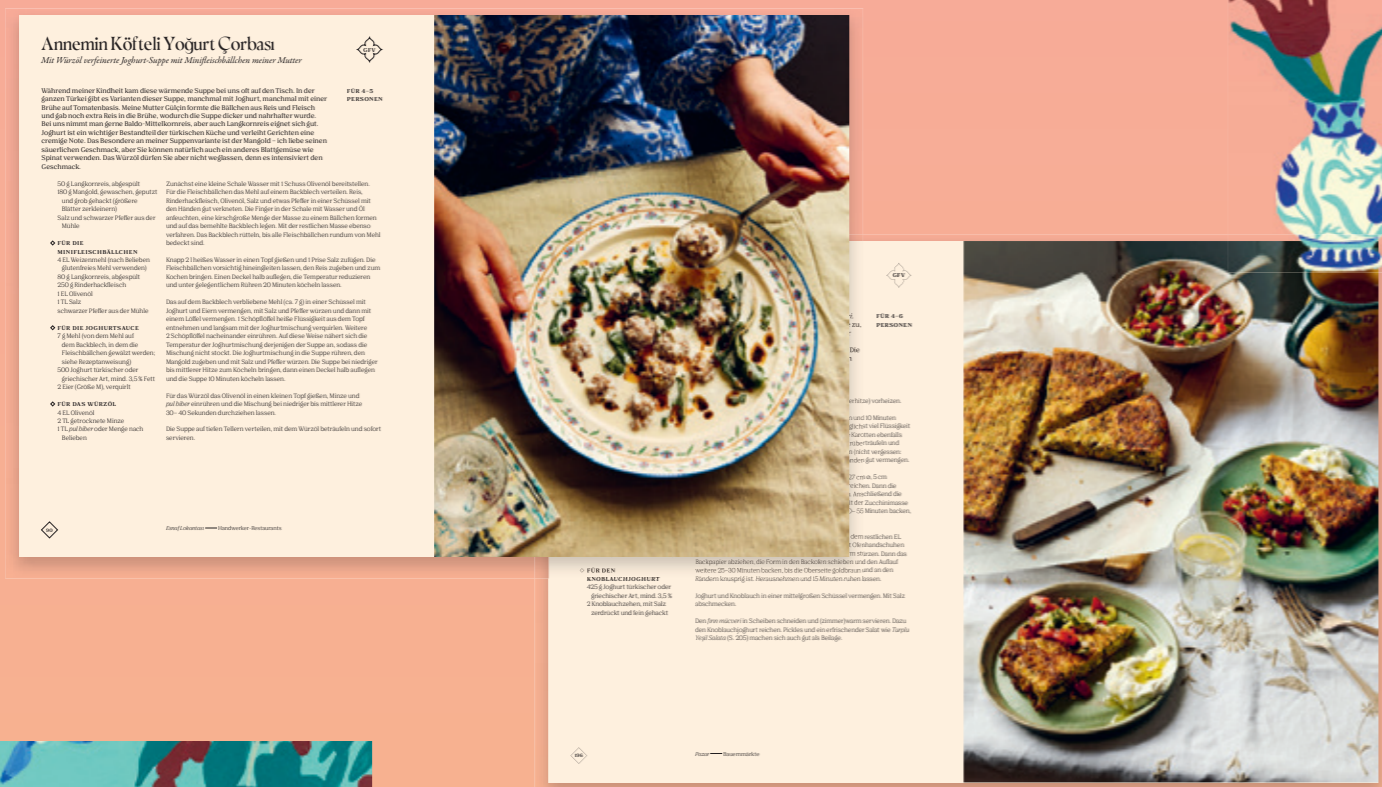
Annemin Köfteli Yoğurt Çorbası

GFV

Mit Würzöl verfeinerte Joghurt-Suppe mit Minifleischbällchen meiner Mutter

FÜR 4–5 PERSONEN

Während meiner Kindheit kam diese wärmende Suppe bei uns oft auf den Tisch. In der ganzen Türkei gibt es Varianten dieser Suppe, manchmal mit Joghurt, manchmal mit einer Brühe auf Tomatenbasis. Meine Mutter Gülçin formte die Bällchen aus Reis und Fleisch und gab noch extra Reis in die Brühe, wodurch die Suppe dicker und nahrhafter wurde. Bei uns nimmt man gerne Baldo-Mittelkornreis, aber auch Langkornreis eignet sich gut. Joghurt ist ein wichtiger Bestandteil der türkischen Küche und verleiht Gerichten eine cremige Note. Das Besondere an meiner Suppenvariante ist der Mangold – ich liebe seinen säuerlichen Geschmack, aber Sie können natürlich auch ein anderes Blattgemüse wie Spinat verwenden. Das Würzöl dürfen Sie aber nicht weglassen, denn es intensiviert den Geschmack.

50 g Langkornreis, abgespült
180 g Mangold, gewaschen, geputzt und grob gehackt (größere Blätter zerkleinern)
Salz und schwarzer Pfeffer aus der Mühle

FÜR DIE MINIFLEISCHBÄLLCHEN
4 EL Weizenmehl (nach Belieben glutenfreies Mehl verwenden)
80 g Langkornreis, abgespült
250 g Rinderhackfleisch
1 EL Olivenöl
1 TL Salz
schwarzer Pfeffer aus der Mühle

FÜR DIE JOGHURTSAUCE
7 g Mehl (von dem Mehl auf dem Backblech, in dem die Fleischbällchen gewälzt werden; siehe Rezeptanweisung)
500 Joghurt türkischer oder griechischer Art, mind. 3,5 % Fett
2 Eier (Größe M), verquirlt

FÜR DAS WÜRZÖL
4 EL Olivenöl
2 TL getrocknete Minze
1 TL pul biber oder Menge nach Belieben

Zunächst eine kleine Schale Wasser mit 1 Schuss Olivenöl bereitstellen. Für die Fleischbällchen das Mehl auf einem Backblech verteilen. Reis, Rinderhackfleisch, Olivenöl, Salz und etwas Pfeffer in einer Schüssel mit den Händen gut verkneten. Die Finger in der Schale mit Wasser und Öl anfeuchten, eine kirschgroße Menge der Masse zu einem Bällchen formen und auf das bemehlte Backblech legen. Mit der restlichen Masse ebenso verfahren. Das Backblech rütteln, bis alle Fleischbällchen rundum mit Mehl bedeckt sind.

Knapp 2 l heißes Wasser in einem Topf gießen und 1 Prise Salz zufügen. Die Fleischbällchen vorsichtig hineingleiten lassen, den Reis zugeben und zum Kochen bringen. Einen Deckel halb auflegen, die Temperatur reduzieren und unter gelegentlichem Rühren 20 Minuten köcheln lassen.

Das auf dem Backblech verbliebene Mehl (ca. 7 g) in einer Schüssel mit Joghurt und Eiern vermengen, mit Salz und Pfeffer würzen und dann mit einem Löffel vermengen. 1 Schöpflöffel heiße Flüssigkeit aus dem Topf entnehmen und langsam mit der Joghurtmischung verquirlen. Weitere 2 Schöpflöffel nacheinander einrühren. Auf diese Weise nähert sich die Temperatur der Joghurtmischung derjenigen der Suppe an, sodass die Mischung nicht stockt. Die Joghurtmischung in die Suppe rühren, den Mangold zugeben und mit Salz und Pfeffer würzen. Die Suppe bei niedriger bis mittlerer Hitze zum Köcheln bringen, dann einen Deckel halb auflegen und die Suppe 10 Minuten köcheln lassen.

Für das Würzöl das Olivenöl in einen kleinen Topf gießen, Minze und pul biber einrühren und die Mischung bei niedriger bis mittlerer Hitze 30–40 Sekunden durchziehen lassen.

Die Suppe auf tiefen Tellern verteilen, mit dem Würzöl beträufeln und sofort servieren.

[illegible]

Esnaf Lokantası —— Handwerker-Restaurants

GFV

FÜR 4–6 PERSONEN

FÜR DEN KNOBLAUCHJOGHURT
425 g Joghurt türkischer oder griechischer Art, mind. 3,5 %
2 Knoblauchzehen, mit Salz zerdrückt und fein gehackt

Backpapier abziehen, die Form in den Backofen schieben und den Auflauf weitere 25–30 Minuten backen, bis die Oberseite goldbraun und an den Rändern knusprig ist. Herausnehmen und 15 Minuten ruhen lassen.

Joghurt und Knoblauch in einer mittelgroßen Schüssel vermengen. Mit Salz abschmecken.

Den firın mücver in Scheiben schneiden und (zimmer)warm servieren. Dazu den Knoblauchjoghurt reichen. Pickles und ein erfrischender Salat wie Turşu Topi Salatası (S. 205) machen sich auch gut als Beilage.

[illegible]

Pazar —— Bauernmärkte